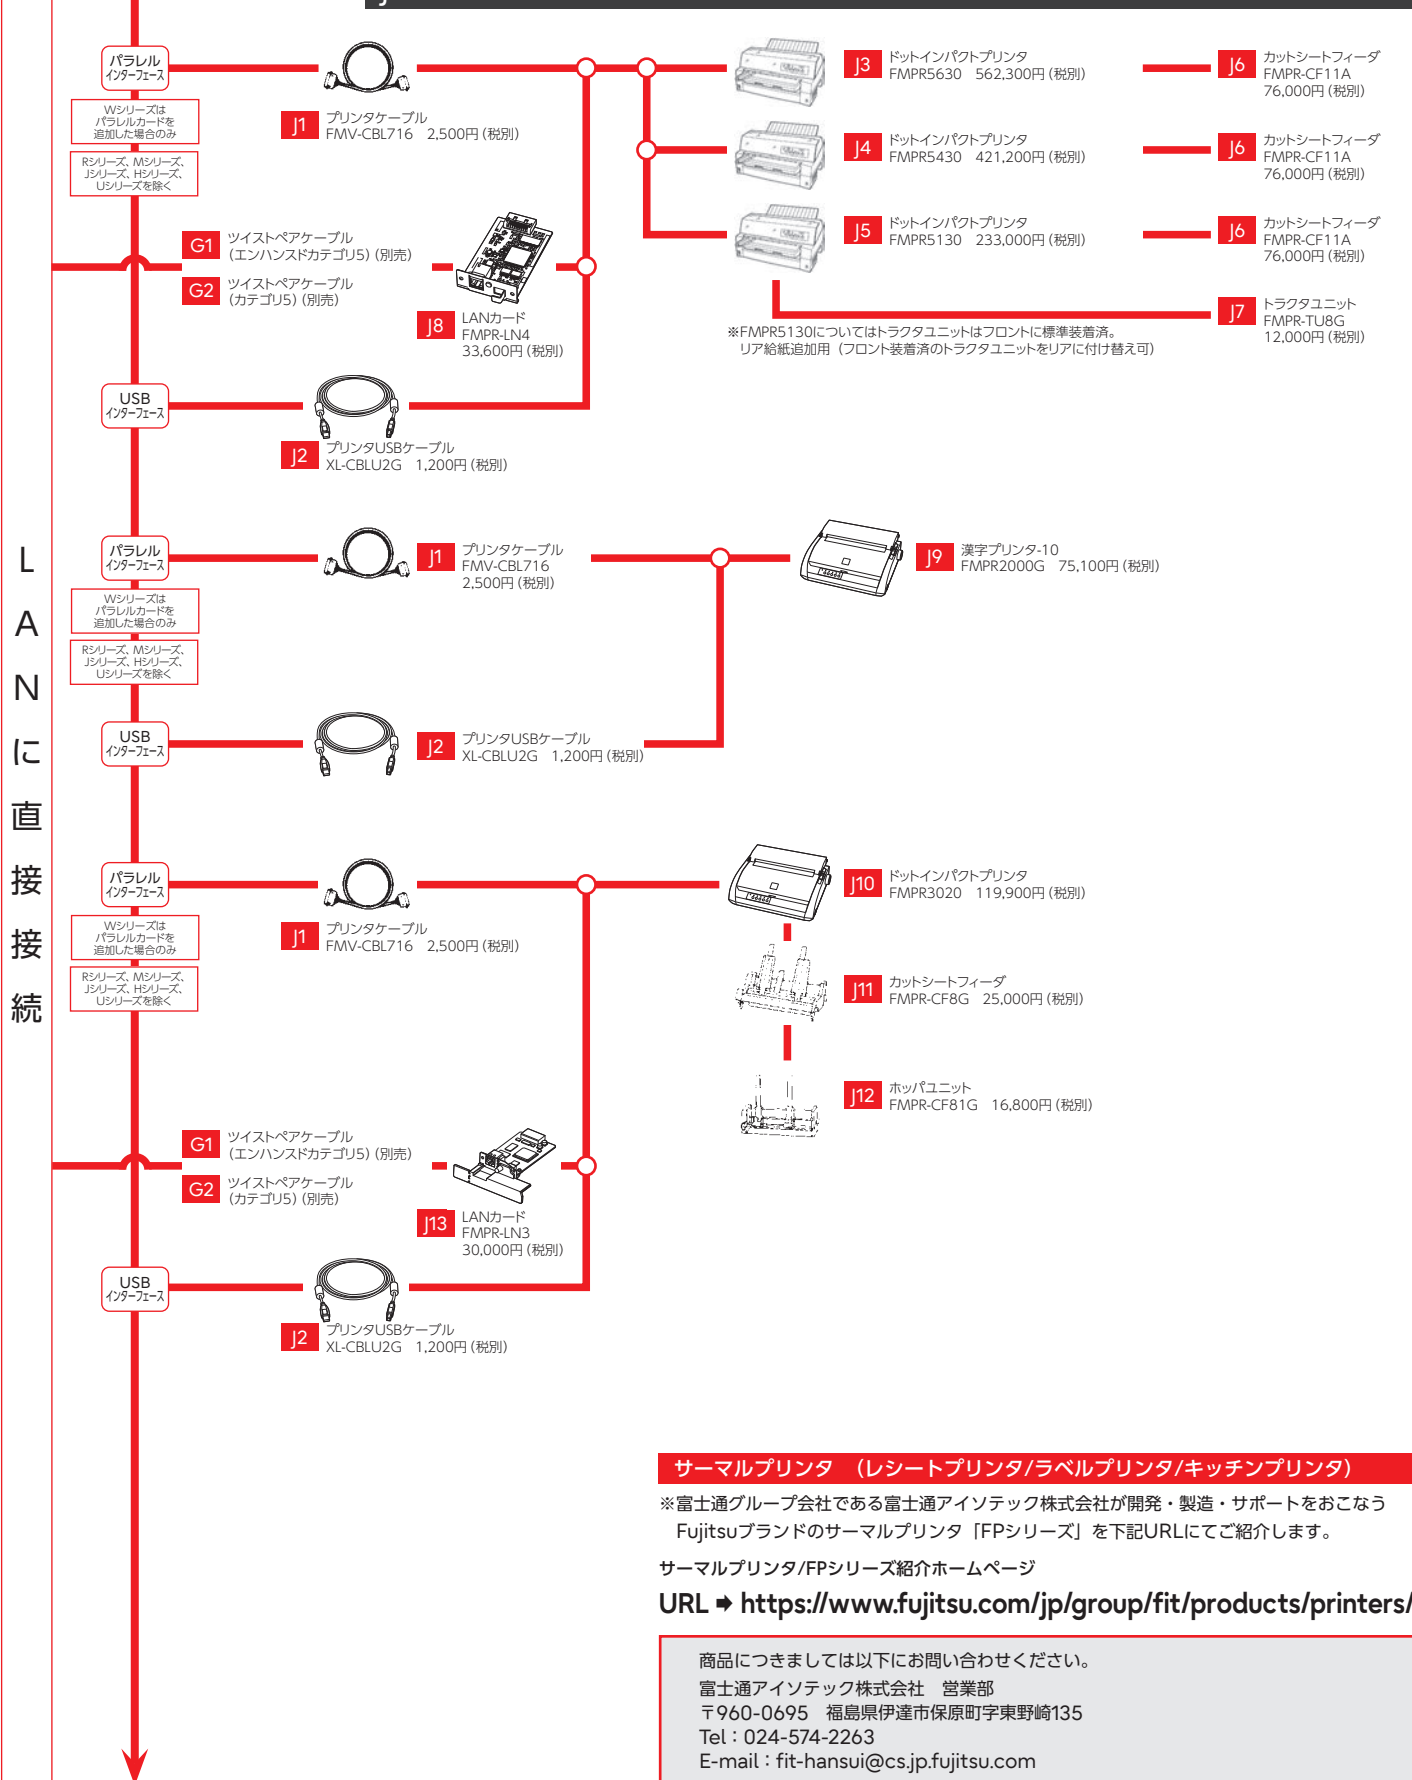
LANに直接接続

パラレル インターフェース

Wシリーズは パラレルカードを 追加した場合のみ

Rシリーズ、Mシリーズ、 Jシリーズ、Hシリーズ、 Uシリーズを除く

J1 プリンタケーブル FMV-CBL716 2,500円(税別)

J3 ドットインパクトプリンタ FMPR5630 562,300円(税別)

J6 カットシートフィーダ FMPR-CF11A 76,000円(税別)

J4 ドットインパクトプリンタ FMPR5430 421,200円(税別)

J6 カットシートフィーダ FMPR-CF11A 76,000円(税別)

J5 ドットインパクトプリンタ FMPR5130 233,000円(税別)

J6 カットシートフィーダ FMPR-CF11A 76,000円(税別)

G1 ツイストペアケーブル (エンハンスドカテゴリ5)(別売)

G2 ツイストペアケーブル (カテゴリ5)(別売)

J8 LANカード FMPR-LN4 33,600円(税別)

J7 トラクタユニット FMPR-TU8G 12,000円(税別)

※FMPR5130についてはトラクタユニットはフロントに標準装着済。 リア給紙追加用(フロント装着済のトラクタユニットをリアに付け替え可)

USB インターフェース

J2 プリンタUSBケーブル XL-CBLU2G 1,200円(税別)

パラレル インターフェース

Wシリーズは パラレルカードを 追加した場合のみ

Rシリーズ、Mシリーズ、 Jシリーズ、Hシリーズ、 Uシリーズを除く

J1 プリンタケーブル FMV-CBL716 2,500円(税別)

J9 漢字プリンタ-10 FMPR2000G 75,100円(税別)

USB インターフェース

J2 プリンタUSBケーブル XL-CBLU2G 1,200円(税別)

パラレル インターフェース

Wシリーズは パラレルカードを 追加した場合のみ

Rシリーズ、Mシリーズ、 Jシリーズ、Hシリーズ、 Uシリーズを除く

J1 プリンタケーブル FMV-CBL716 2,500円(税別)

J10 ドットインパクトプリンタ FMPR3020 119,900円(税別)

J11 カットシートフィーダ FMPR-CF8G 25,000円(税別)

J12 ホッパユニット FMPR-CF81G 16,800円(税別)

G1 ツイストペアケーブル (エンハンスドカテゴリ5)(別売)

G2 ツイストペアケーブル (カテゴリ5)(別売)

J13 LANカード FMPR-LN3 30,000円(税別)

USB インターフェース

J2 プリンタUSBケーブル XL-CBLU2G 1,200円(税別)

サーマルプリンタ (レシートプリンタ/ラベルプリンタ/キッチンプリンタ)

※富士通グループ会社である富士通アイソテック株式会社が開発・製造・サポートをおこなう Fujitsuブランドのサーマルプリンタ「FPシリーズ」を下記URLにてご紹介します。

サーマルプリンタ/FPシリーズ紹介ホームページ

URL ➡ https://www.fujitsu.com/jp/group/fit/products/printers/

商品につきましては以下にお問い合わせください。
富士通アイソテック株式会社 営業部
〒960-0695 福島県伊達市保原町字東野崎135
Tel:024-574-2263
E-mail:fit-hansui@cs.jp.fujitsu.com